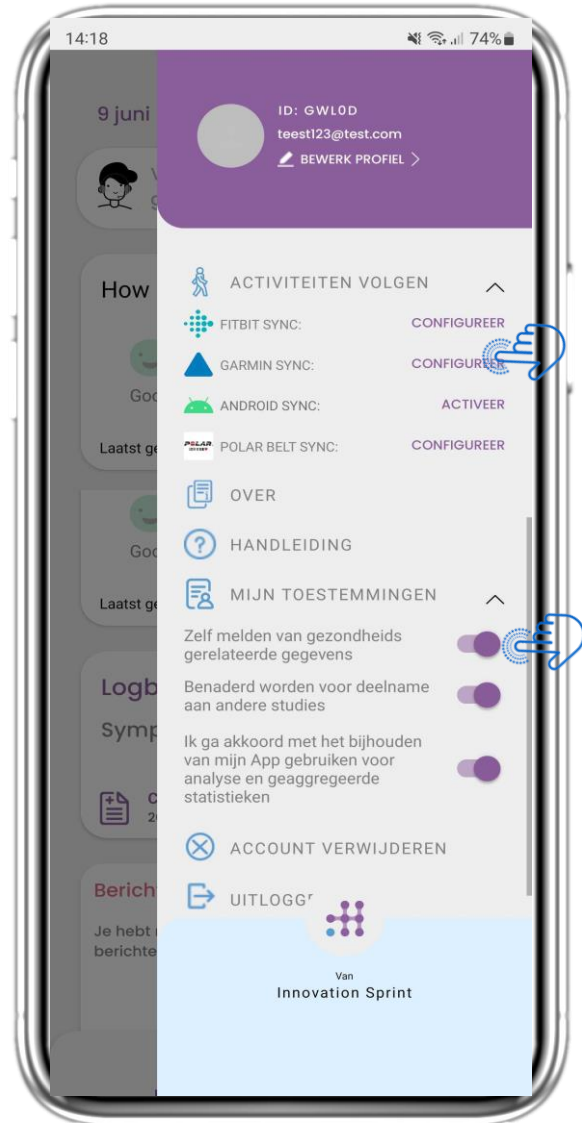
14:18
74%

9 juni

How

Goo

Laatst ge

Goo

Laatst ge

Logb
Symp

Berich
Je hebt
berichte

ID: GWL0D
teest123@test.com
BEWERK PROFIEL

ACTIVITEITEN VOLGEN
FITBIT SYNC: CONFIGUREER
GARMIN SYNC: CONFIGUREER
ANDROID SYNC: ACTIVEER
POLAR BELT SYNC: CONFIGUREER
OVER
HANDLEIDING
MIJN TOESTEMMINGEN
Zelf melden van gezondheids gerelateerde gegevens
Benaderd worden voor deelname aan andere studies
Ik ga akkoord met het bijhouden van mijn App gebruiken voor analyse en geaggregeerde statistieken
ACCOUNT VERWIJDEREN
UITLOGG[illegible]

Van
Innovation Sprint